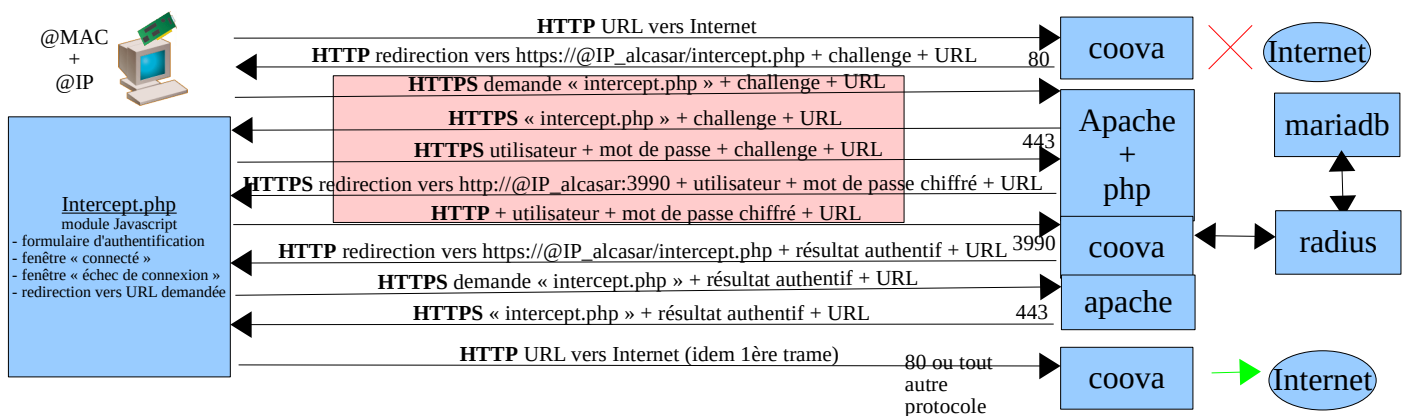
@MAC
+
@IP

**HTTP** URL vers Internet

**HTTP** redirection vers https://@IP_alcasar/intercept.php + challenge + URL

80

coova

Internet

**HTTPS** demande « intercept.php » + challenge + URL

**HTTPS** « intercept.php » + challenge + URL

**HTTPS** utilisateur + mot de passe + challenge + URL

443

Apache
+
php

mariadb

**HTTPS** redirection vers http://@IP_alcasar:3990 + utilisateur + mot de passe chiffré + URL

**HTTP** + utilisateur + mot de passe chiffré + URL

Intercept.php
module Javascript
- formulaire d'authentification
- fenêtre « connecté »
- fenêtre « échec de connexion »
- redirection vers URL demandée

**HTTP** redirection vers https://@IP_alcasar/intercept.php + résultat authentif + URL

3990

coova

radius

**HTTPS** demande « intercept.php » + résultat authentif + URL

apache

**HTTPS** « intercept.php » + résultat authentif + URL

443

**HTTP** URL vers Internet (idem 1ère trame)

80 ou tout autre protocole

coova

Internet